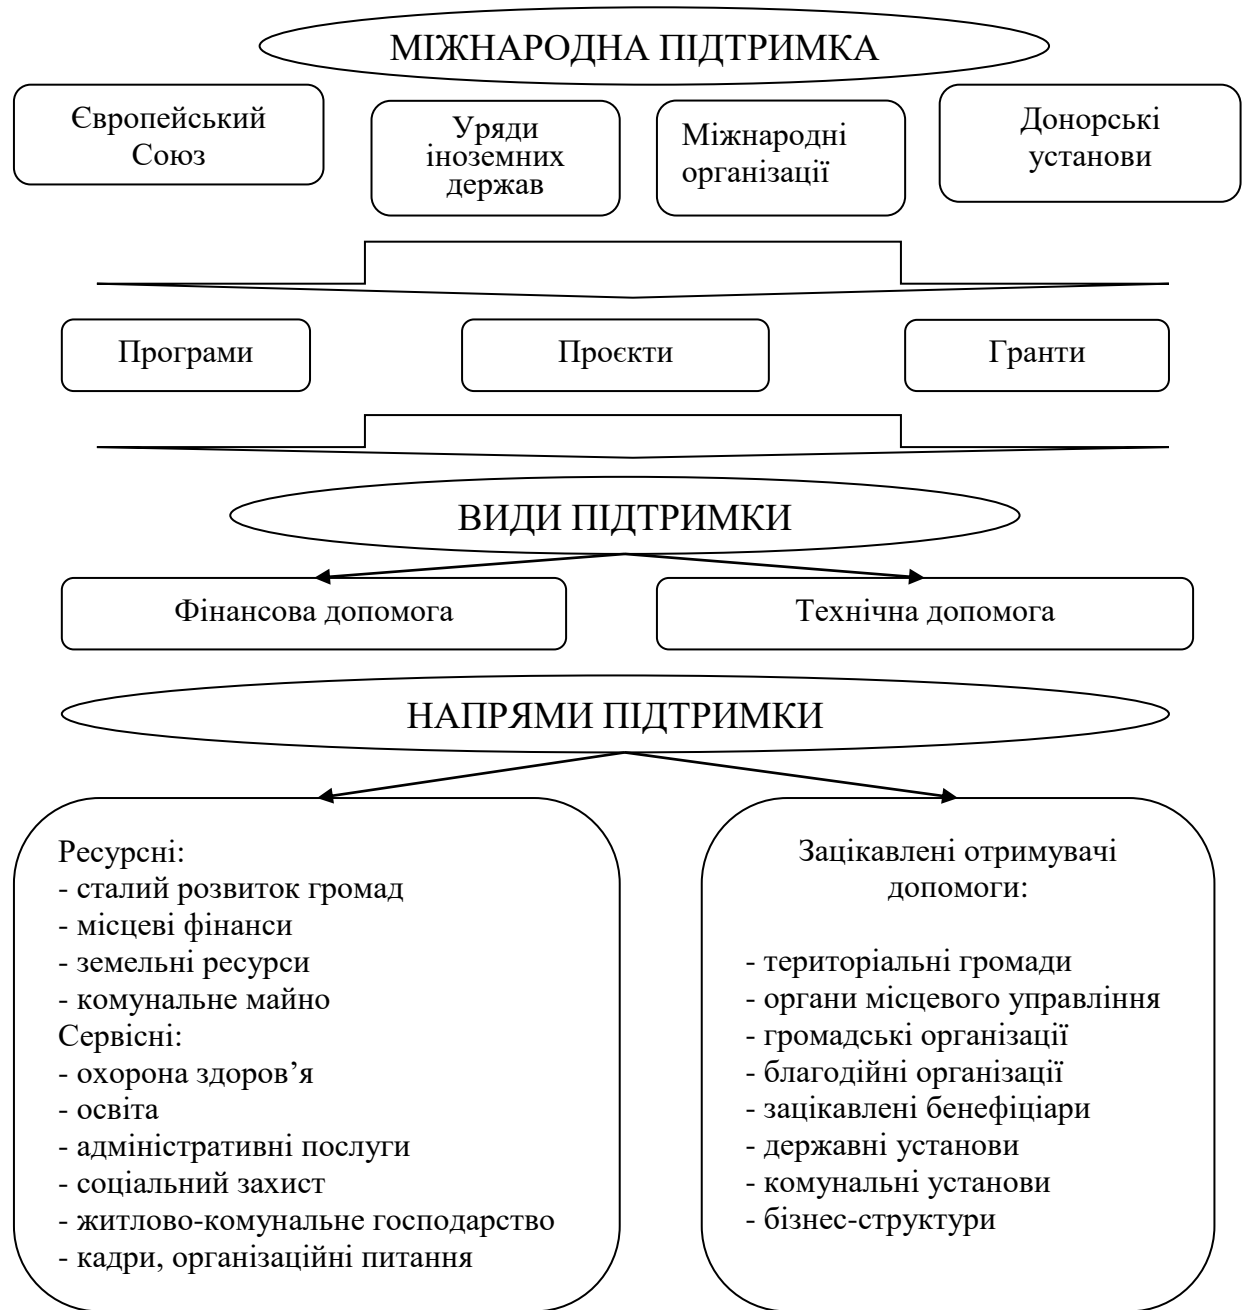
МІЖНАРОДНА ПІДТРИМКА

Європейський Союз

Уряди іноземних держав

Міжнародні організації

Донорські установи

Програми

Проєкти

Гранти

ВИДИ ПІДТРИМКИ

Фінансова допомога

Технічна допомога

НАПРЯМИ ПІДТРИМКИ

Ресурсні:
- сталий розвиток громад
- місцеві фінанси
- земельні ресурси
- комунальне майно
Сервісні:
- охорона здоров’я
- освіта
- адміністративні послуги
- соціальний захист
- житлово-комунальне господарство
- кадри, організаційні питання

Зацікавлені отримувачі допомоги:

- територіальні громади
- органи місцевого управління
- громадські організації
- благодійні організації
- зацікавлені бенефіціари
- державні установи
- комунальні установи
- бізнес-структури